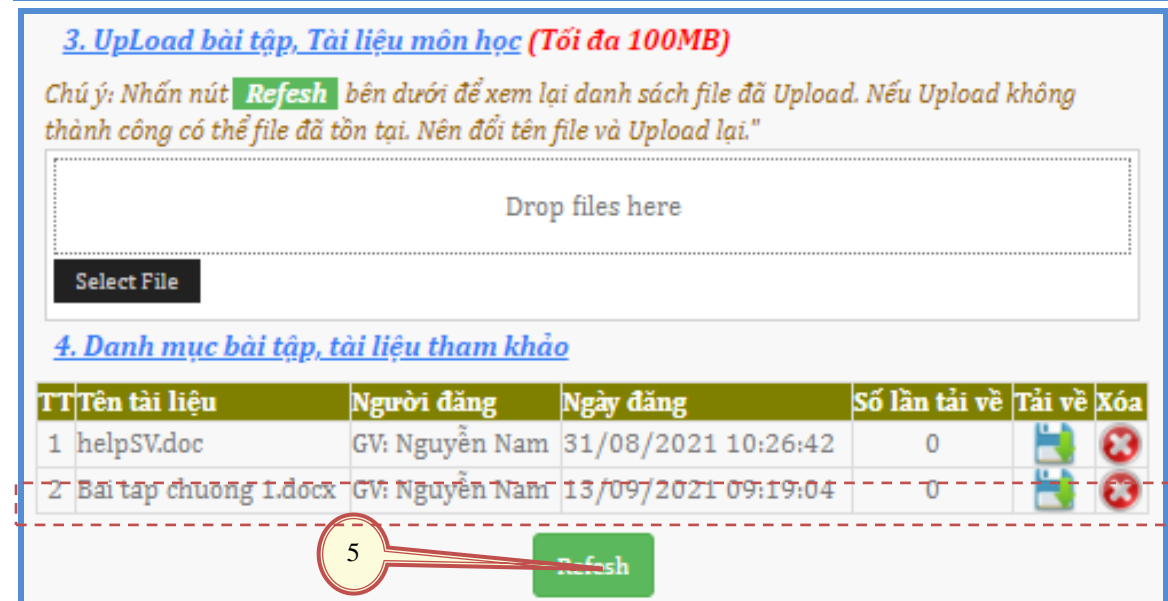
3. UpLoad bài tập, Tài liệu môn học (Tối đa 100MB)

Chú ý: Nhấn nút Refesh bên dưới để xem lại danh sách file đã Upload. Nếu Upload không thành công có thể file đã tồn tại. Nên đổi tên file và Upload lại."

Drop files here

Select File

4. Danh mục bài tập, tài liệu tham khảo

| TT | Tên tài liệu | Người đăng | Ngày đăng | Số lần tải về | Tải về | Xóa |
|---|---|---|---|---|---|---|
| 1 | helpSV.doc | GV: Nguyễn Nam | 31/08/2021 10:26:42 | 0 | | |
| 2 | Bai tap chuong 1.docx | GV: Nguyễn Nam | 13/09/2021 09:19:04 | 0 | | |

5

Refesh